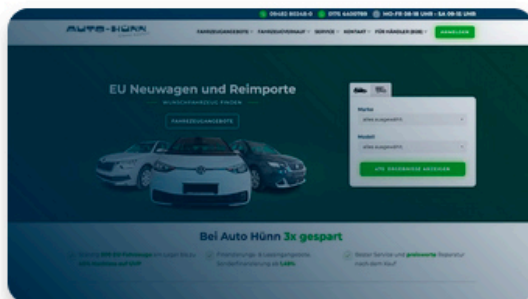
AUTO-HÜNN

09482 90348-0 · 0175 4400780 · MO-FR 08-18 UHR - SA 09-12 UHR

FAHRZEUGANGEBOTE · FAHRZEUGVERKAUF · SERVICE · KONTAKT · FÜR HÄNDLER (B2B) · ANMELDEN

EU Neuwagen und Reimporte

WUNSCHFAHRZEUG FINDEN

FAHRZEUGANGEBOTE

Marke
alles ausgewählt

Modell
alles ausgewählt

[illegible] ERGEBNISSE ANZEIGEN

Bei Auto Hünn 3x gespart

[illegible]

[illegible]

Bester Service und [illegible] Reparatur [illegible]